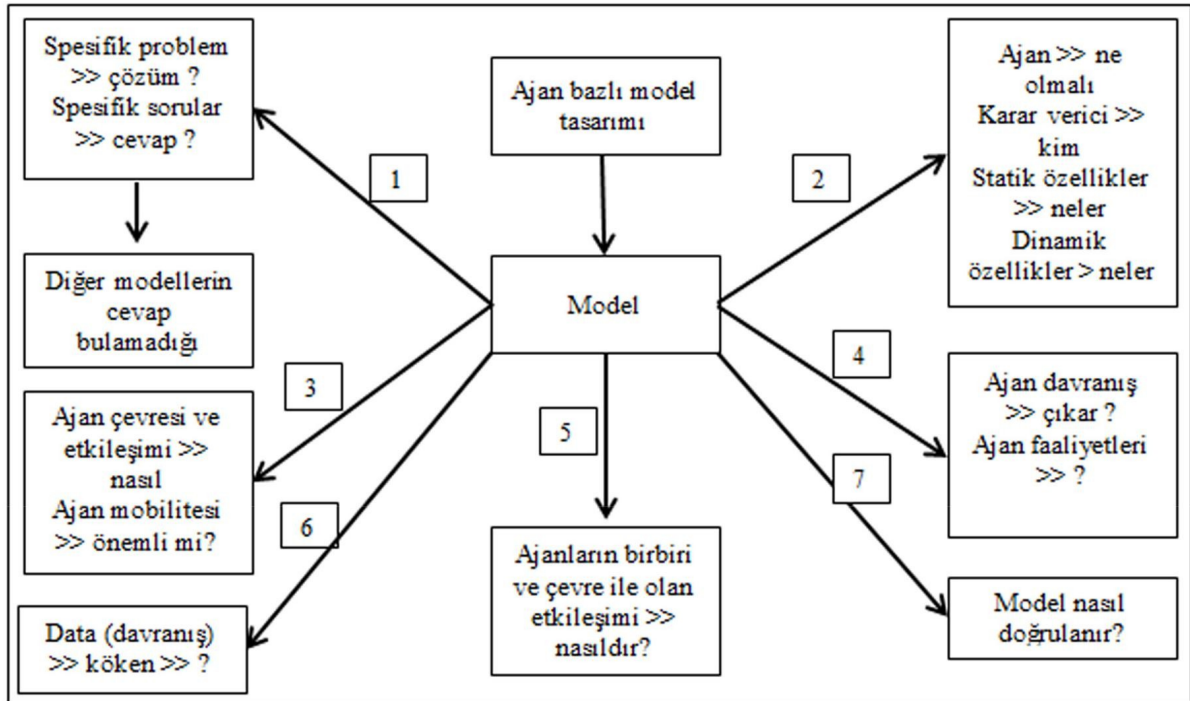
Spesifik problem >> çözüm ?
Spesifik sorular >> cevap ?

Diğer modellerin cevap bulamadığı

Ajan bazlı model tasarımı

Model

Ajan >> ne olmalı
Karar verici >> kim
Statik özellikler >> neler
Dinamik özellikler > neler

1

2

3

4

5

6

7

Ajan çevresi ve etkileşimi >> nasıl
Ajan mobilitesi >> önemli mi?

Ajan davranış >> çıkar ?
Ajan faaliyetleri >> ?

Ajanların birbiri ve çevre ile olan etkileşimi >> nasıldır?

Data (davranış) >> köken >> ?

Model nasıl doğrulanır?